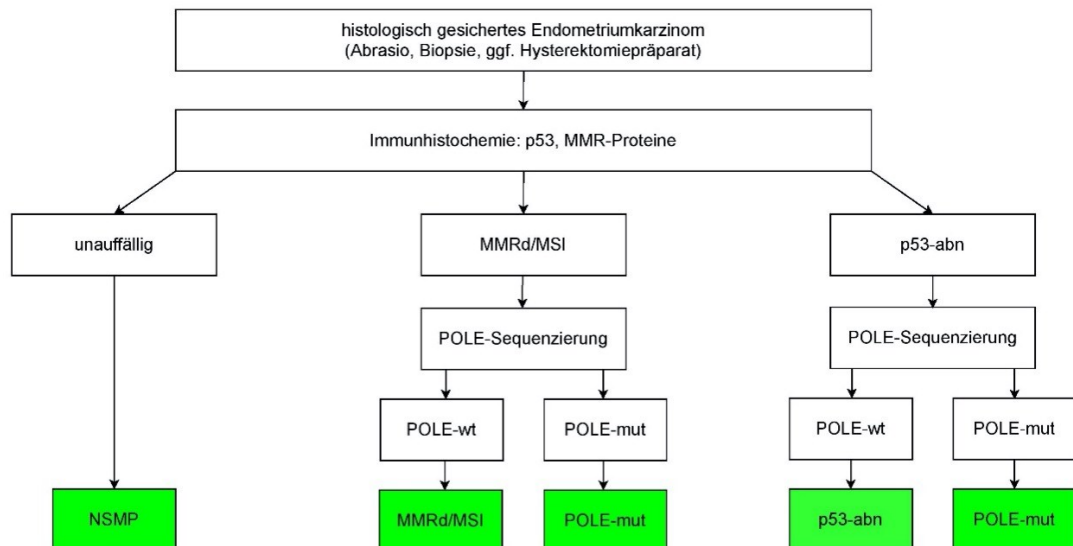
histologisch gesichertes Endometriumkarzinom
(Abrasio, Biopsie, ggf. Hysterektomiepräparat)

Immunhistochemie: p53, MMR-Proteine

unauffällig

MMRd/MSI

p53-abn

POLE-Sequenzierung

POLE-Sequenzierung

POLE-wt

POLE-mut

POLE-wt

POLE-mut

NSMP

MMRd/MSI

POLE-mut

p53-abn

POLE-mut